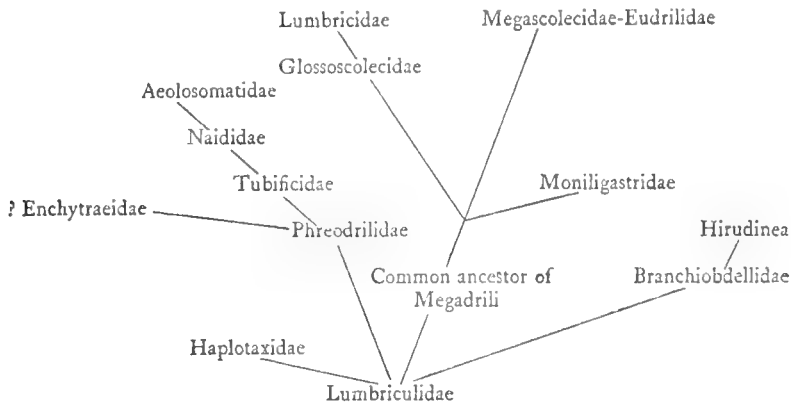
Lumbricidae

Megascolecidae-Eudrilidae

Glossoscolecidae

Aeolosomatidae

Naididae

Tubificidae

Moniligastridae

? Enchytraeidae

Phreodrilidae

Hirudinea

Common ancestor of Megadrili

Branchiobdellidae

Haplotaxidae

Lumbriculidae